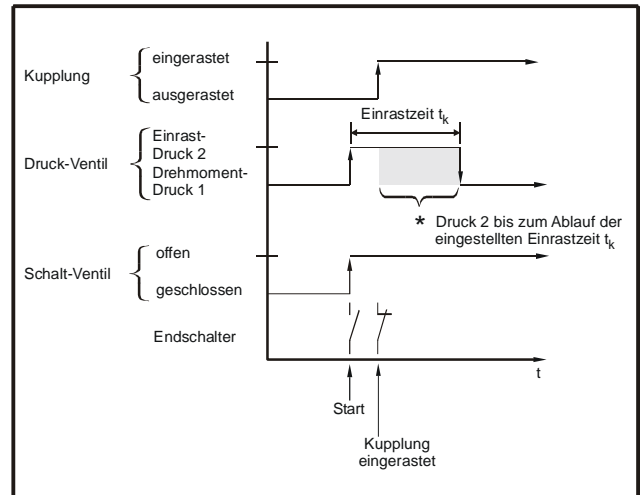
Kupplung eingerastet
ausgerastet

Einrastzeit $t_k$

Druck-Ventil Einrast-Druck 2
Drehmoment-Druck 1

* Druck 2 bis zum Ablauf der eingestellten Einrastzeit $t_k$

Schalt-Ventil offen
geschlossen

Endschalter

t

Start

Kupplung eingerastet